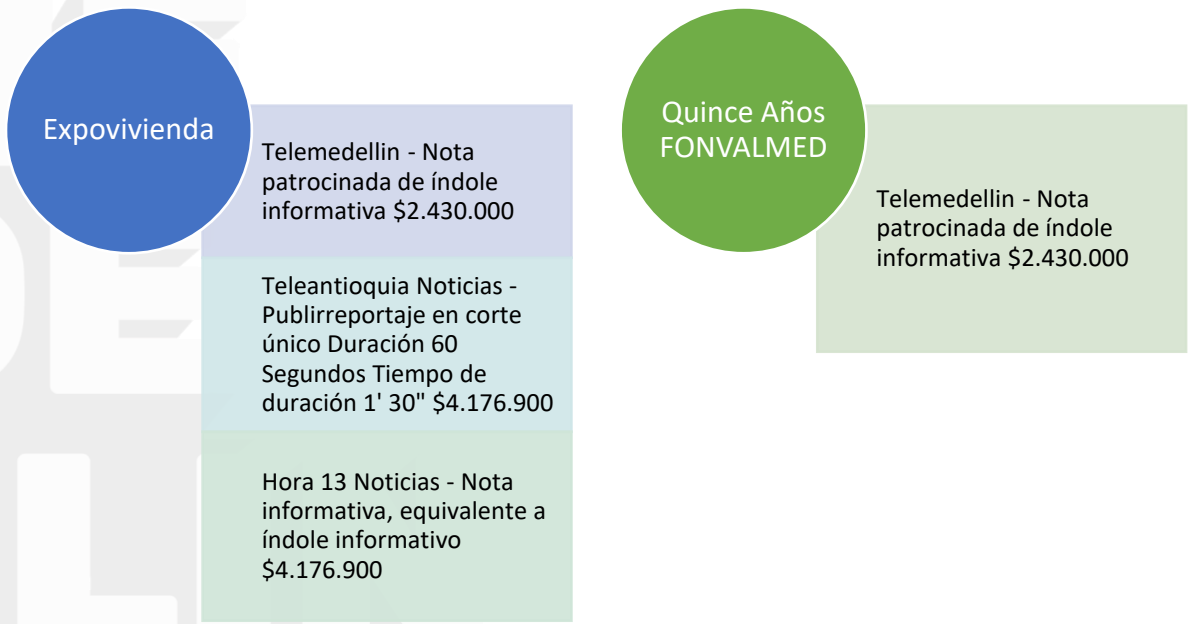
Expovivienda

Telemedellin - Nota patrocinada de índole informativa $2.430.000

Teleantioquia Noticias - Publirreportaje en corte único Duración 60 Segundos Tiempo de duración 1' 30" $4.176.900

Hora 13 Noticias - Nota informativa, equivalente a índole informativo $4.176.900

Quince Años FONVALMED

Telemedellin - Nota patrocinada de índole informativa $2.430.000